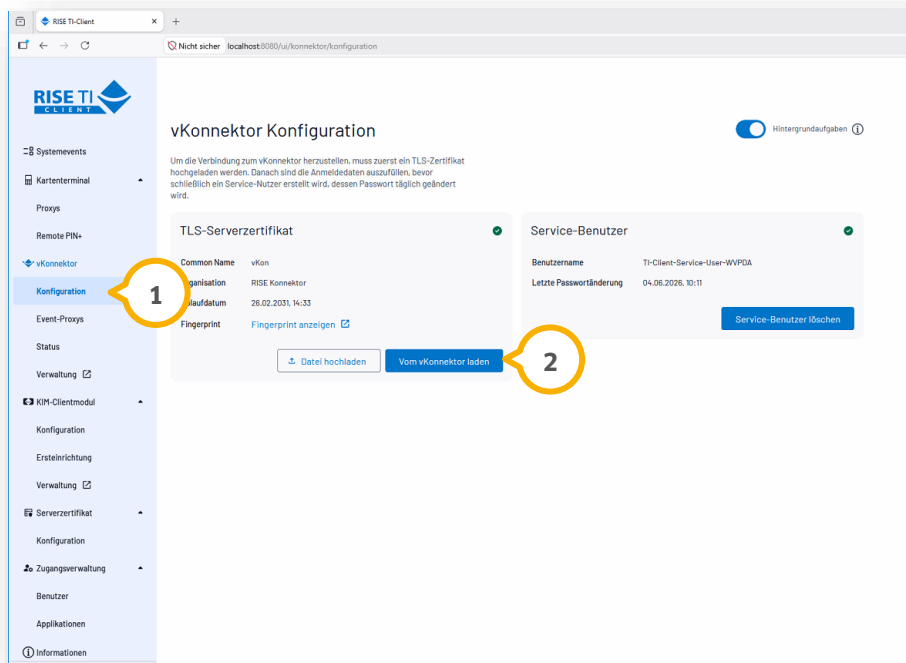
RISE TI-Client ×
+
Nicht sicher localhost:8080/ui/konnektor/konfiguration

RISE TI
CLIENT

Systemevents
Kartenterminal
Proxys
Remote PIN+
vKonnektor
Konfiguration
Event-Proxys
Status
Verwaltung
KIM-Clientmodul
Konfiguration
Ersteinrichtung
Verwaltung
Serverzertifikat
Konfiguration
Zugangsverwaltung
Benutzer
Applikationen
Informationen

1

vKonnektor Konfiguration

Hintergrundaufgaben

Um die Verbindung zum vKonnektor herzustellen, muss zuerst ein TLS-Zertifikat hochgeladen werden. Danach sind die Anmeldedaten auszufüllen, bevor schließlich ein Service-Nutzer erstellt wird, dessen Passwort täglich geändert wird.

TLS-Serverzertifikat

| Common Name | vKon |
|---|---|
| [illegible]ganisation | RISE Konnektor |
| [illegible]laufdatum | 26.02.2031, 14:33 |
| Fingerprint | Fingerprint anzeigen |

Datei hochladen
Vom vKonnektor laden

2

Service-Benutzer

| Benutzername | TI-Client-Service-User-WVPDA |
|---|---|
| Letzte Passwortänderung | 04.06.2026, 10:11 |

Service-Benutzer löschen